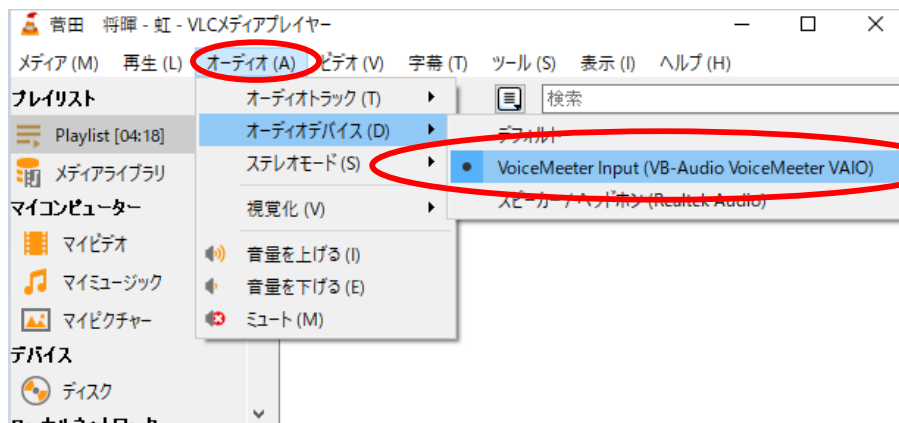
菅田　将暉 - 虹 - VLCメディアプレイヤー

メディア (M)　再生 (L)　オーディオ (A)　ビデオ (V)　字幕 (T)　ツール (S)　表示 (I)　ヘルプ (H)

プレイリスト
Playlist [04:18]
メディアライブラリ
マイコンピューター
マイビデオ
マイミュージック
マイピクチャー
デバイス
ディスク

オーディオトラック (T)
オーディオデバイス (D)
ステレオモード (S)
視覚化 (V)
音量を上げる (I)
音量を下げる (E)
ミュート (M)

検索

デフォルト
VoiceMeeter Input (VB-Audio VoiceMeeter VAIO)
スピーカー / ヘッドホン (Realtek Audio)